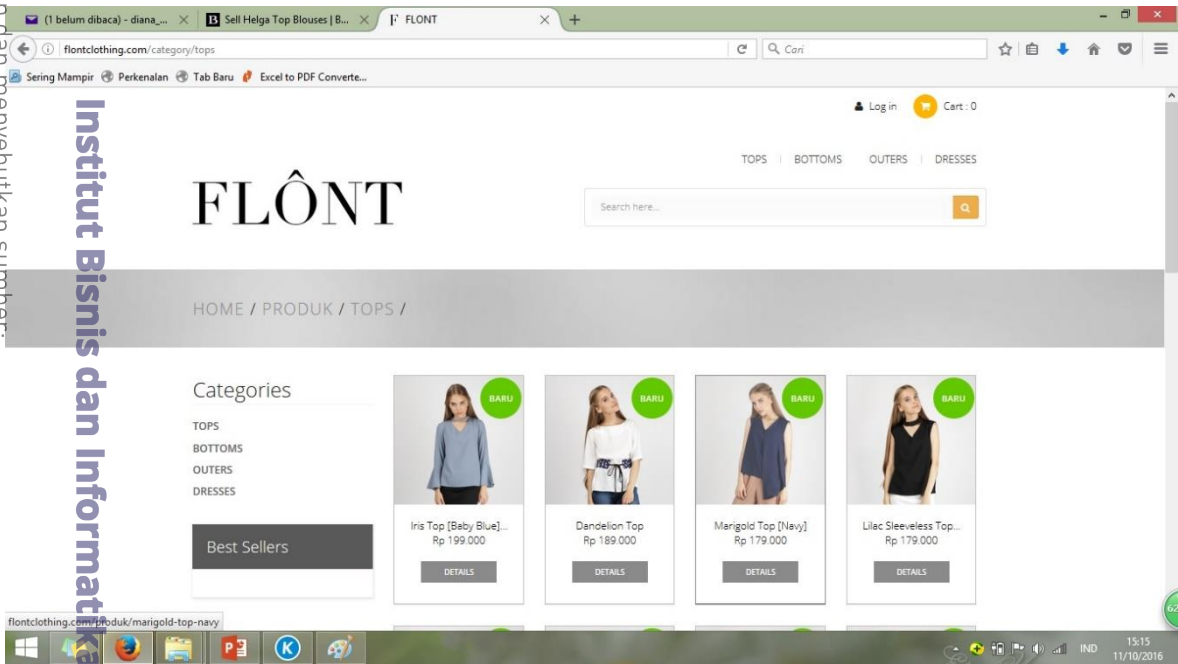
(1 belum dibaca) - diana_... × Sell Helga Top Blouses | B... × FLONT × +

flontclothing.com/category/tops

Cari

Sering Mampir Perkenalan Tab Baru Excel to PDF Converte...

dan menyebutkan sumber:

Institut Bisnis dan Informatika

Log in Cart : 0

TOPS | BOTTOMS | OUTERS | DRESSES

FLÔNT

Search here...

HOME / PRODUK / TOPS /

Categories

TOPS
BOTTOMS
OUTERS
DRESSES

Best Sellers

BARU

Iris Top [Baby Blue]...
Rp 199.000
DETAILS

BARU

Dandelion Top
Rp 189.000
DETAILS

BARU

Marigold Top [Navy]
Rp 179.000
DETAILS

BARU

Lilac Sleeveless Top...
Rp 179.000
DETAILS

flontclothing.com/produk/marigold-top-navy

IND 15:15 11/10/2016